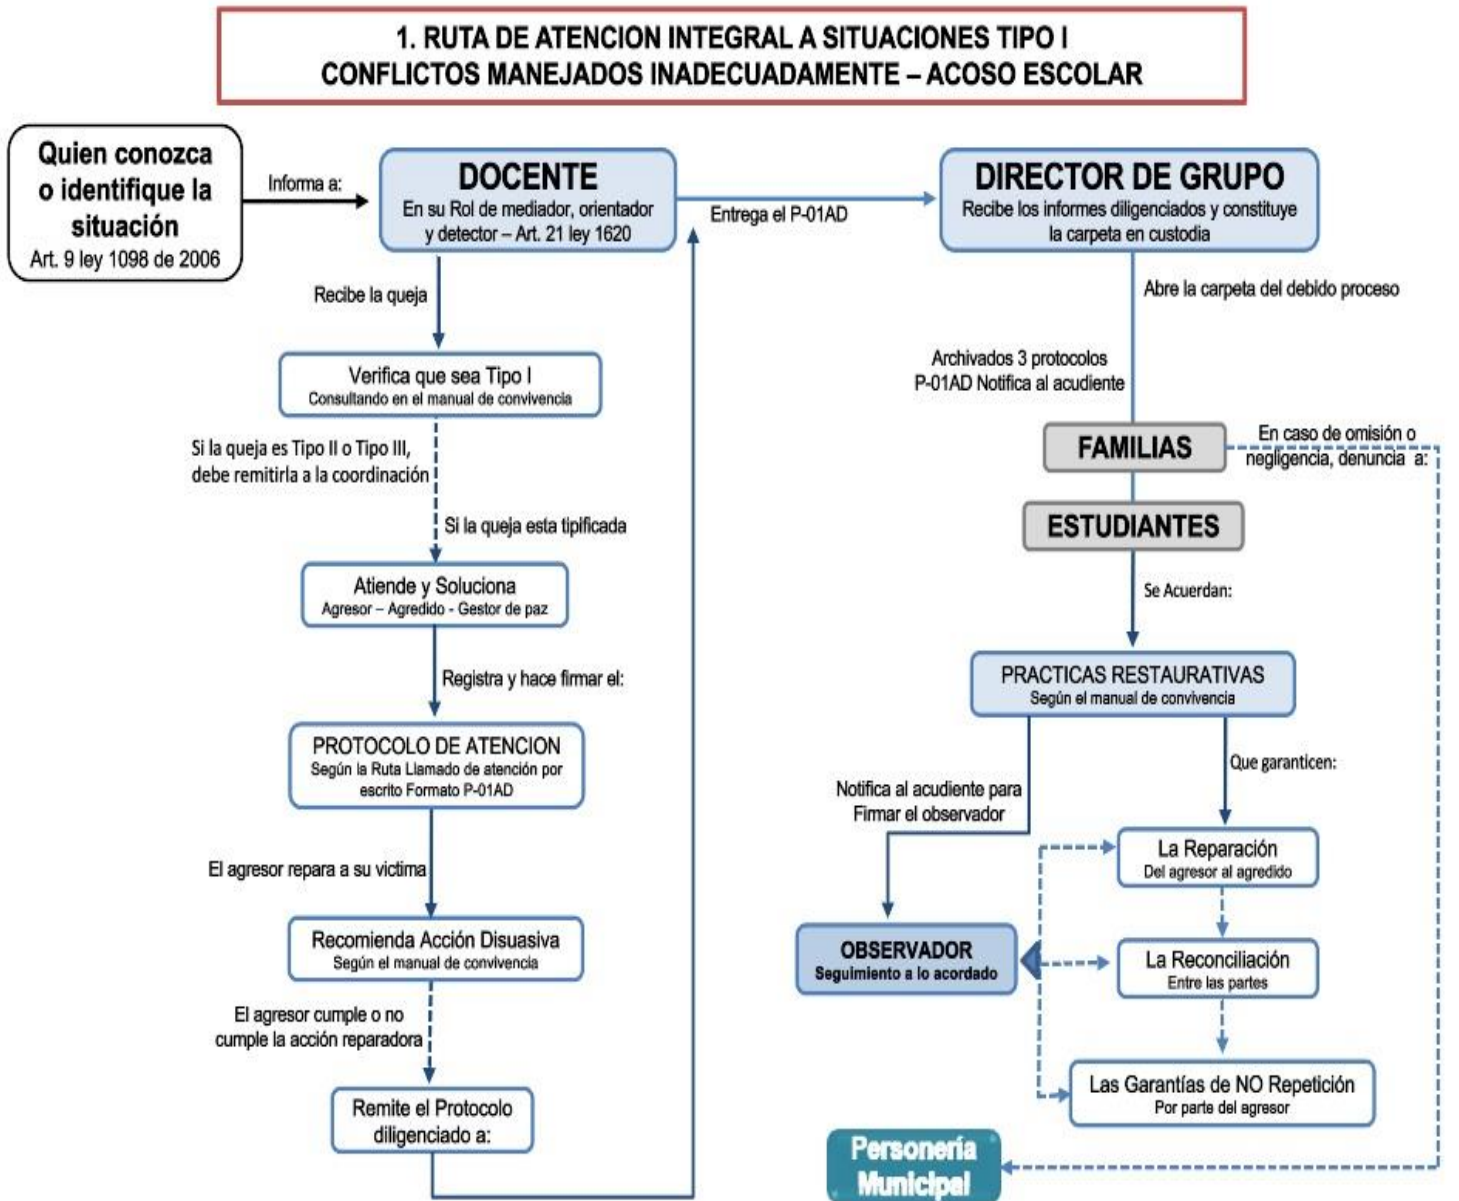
1. RUTA DE ATENCION INTEGRAL A SITUACIONES TIPO I
CONFLICTOS MANEJADOS INADECUADAMENTE – ACOSO ESCOLAR

Quien conozca o identifique la situación
Art. 9 ley 1098 de 2006

Informa a:

DOCENTE
En su Rol de mediador, orientador y detector – Art. 21 ley 1620

Entrega el P-01AD

DIRECTOR DE GRUPO
Recibe los informes diligenciados y constituye la carpeta en custodia

Recibe la queja

Verifica que sea Tipo I
Consultando en el manual de convivencia

Si la queja es Tipo II o Tipo III, debe remitirla a la coordinación

Si la queja esta tipificada

Atiende y Soluciona
Agresor – Agredido - Gestor de paz

Registra y hace firmar el:

PROTOCOLO DE ATENCION
Según la Ruta Llamado de atención por escrito Formato P-01AD

El agresor repara a su victima

Recomienda Acción Disuasiva
Según el manual de convivencia

El agresor cumple o no cumple la acción reparadora

Remite el Protocolo diligenciado a:

Abre la carpeta del debido proceso

Archivados 3 protocolos P-01AD Notifica al acudiente

FAMILIAS

En caso de omisión o negligencia, denuncia a:

ESTUDIANTES

Se Acuerdan:

PRACTICAS RESTAURATIVAS
Según el manual de convivencia

Notifica al acudiente para Firmar el observador

Que garanticen:

La Reparación
Del agresor al agredido

OBSERVADOR
Seguimiento a lo acordado

La Reconciliación
Entre las partes

Las Garantías de NO Repetición
Por parte del agresor

Personería Municipal